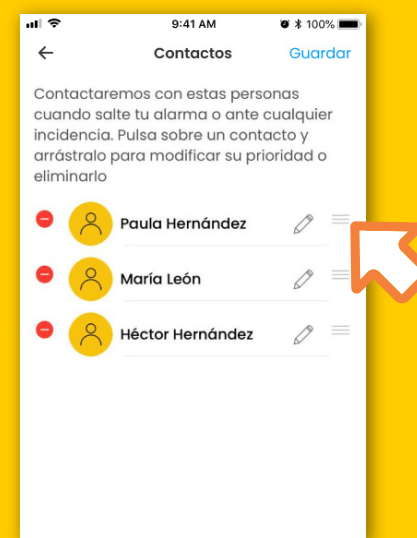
9:41 AM 100%

Contactos Guardar

Contactaremos con estas personas cuando salte tu alarma o ante cualquier incidencia. Pulsa sobre un contacto y arrástralo para modificar su prioridad o eliminarlo

Paula Hernández

María León

Héctor Hernández